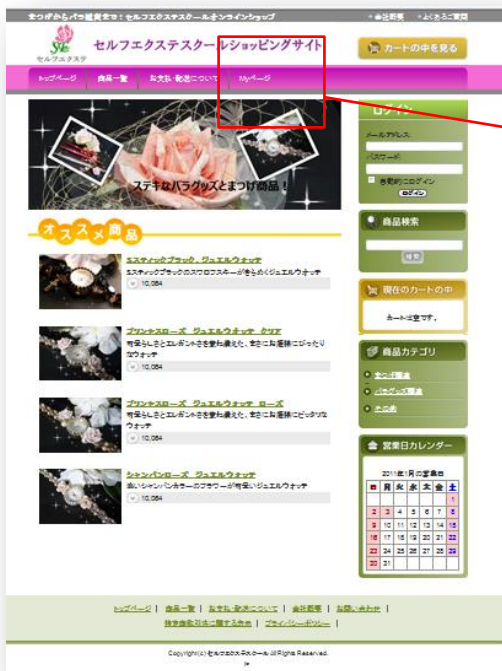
まつげからバラ雑貨まで！セルフエクステスクールオンラインショップ
会社概要　よくあるご質問

セルフエクステ

セルフエクステスクールショッピングサイト

カートの中を見る

トップページ　商品一覧　お支払・配送について　Myページ

ステキなバラグッズとまつげ商品！

オススメ商品

エステイックブラック　ジュエルウォッチ
エステイックブラックのスワロフスキーがきらめくジュエルウォッチ
10,084

プリンセスローズ　ジュエルウォッチ　クリア
可愛らしさとエレガントさを兼ね備えた、女性にお価値にぴったりなウォッチ
10,084

プリンセスローズ　ジュエルウォッチ　ローズ
可愛らしさとエレガントさを兼ね備えた、女性にお価値にピッタリなウォッチ
10,084

シャンパンローズ　ジュエルウォッチ
淡いシャンパンカラーのフラワーが可憐なジュエルウォッチ
10,084

ログイン
メールアドレス
パスワード
次回から自動ログイン
ログイン

商品検索
検索

現在のカートの中
カートは空です。

商品カテゴリ
まつげ雑貨
バラグッズ雑貨
その他

営業日カレンダー
2011年1月の営業日

| 日 | 月 | 火 | 水 | 木 | 金 | 土 |
|---|---|---|---|---|---|---|
| | | | | | | 1 |
| 2 | 3 | 4 | 5 | 6 | 7 | 8 |
| 9 | 10 | 11 | 12 | 13 | 14 | 15 |
| 16 | 17 | 18 | 19 | 20 | 21 | 22 |
| 23 | 24 | 25 | 26 | 27 | 28 | 29 |
| 30 | 31 | | | | | |

トップページ | 商品一覧 | お支払・配送について | 会社概要 | お問い合わせ | 特定商取引法に関する表示 | プライバシーポリシー |

Copyright(c) セルフエクステスクール All Rights Reserved.